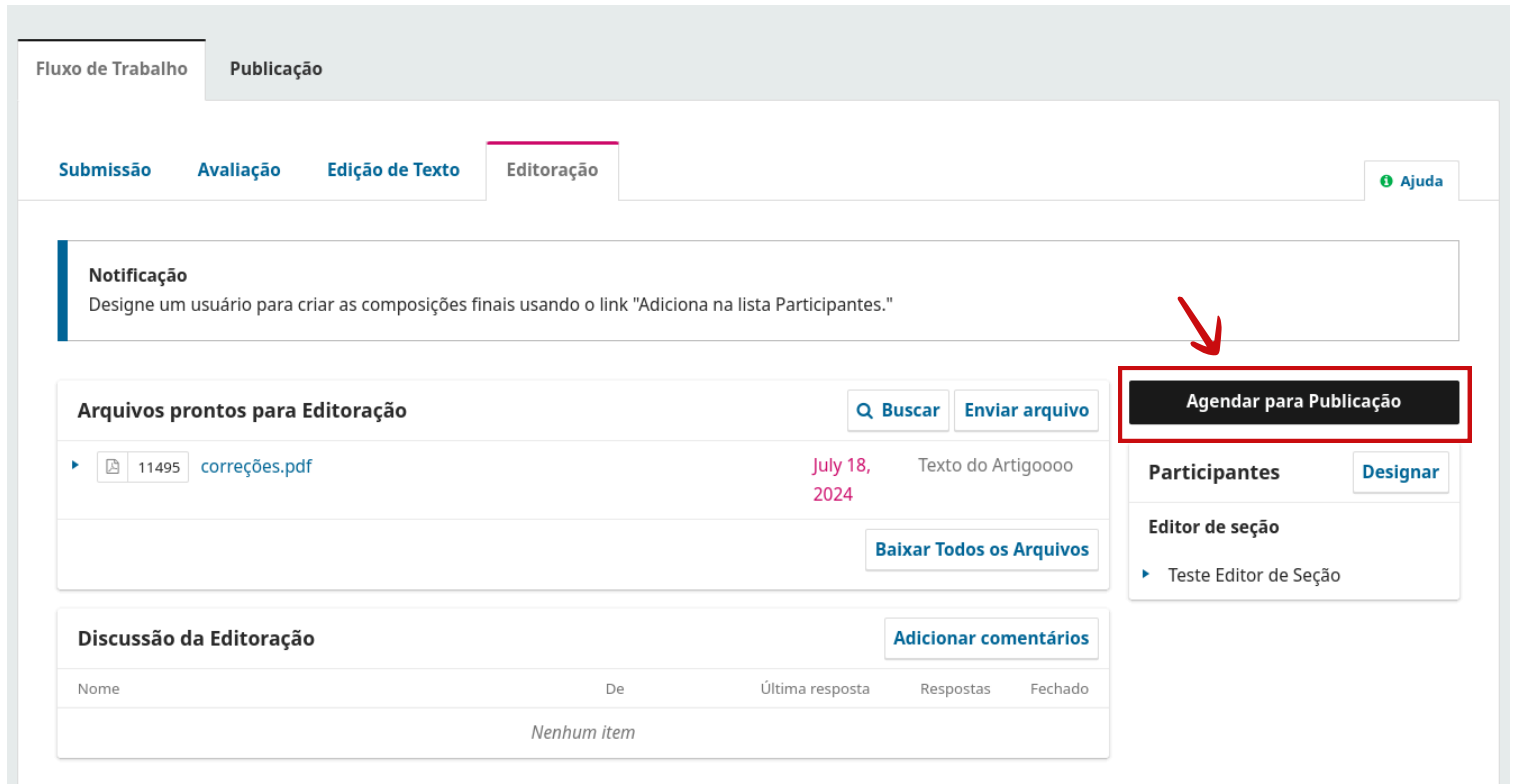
Fluxo de Trabalho Publicação

Submissão Avaliação Edição de Texto Editoração

Ajuda

Notificação
Designe um usuário para criar as composições finais usando o link "Adiciona na lista Participantes."

Arquivos prontos para Editoração

Buscar Enviar arquivo

11495 correções.pdf July 18, 2024 Texto do Artigoooo

Baixar Todos os Arquivos

Agendar para Publicação

Participantes Designar

Editor de seção

Teste Editor de Seção

Discussão da Editoração

Adicionar comentários

| Nome | De | Última resposta | Respostas | Fechado |
|---|---|---|---|---|
| Nenhum item | | | | |